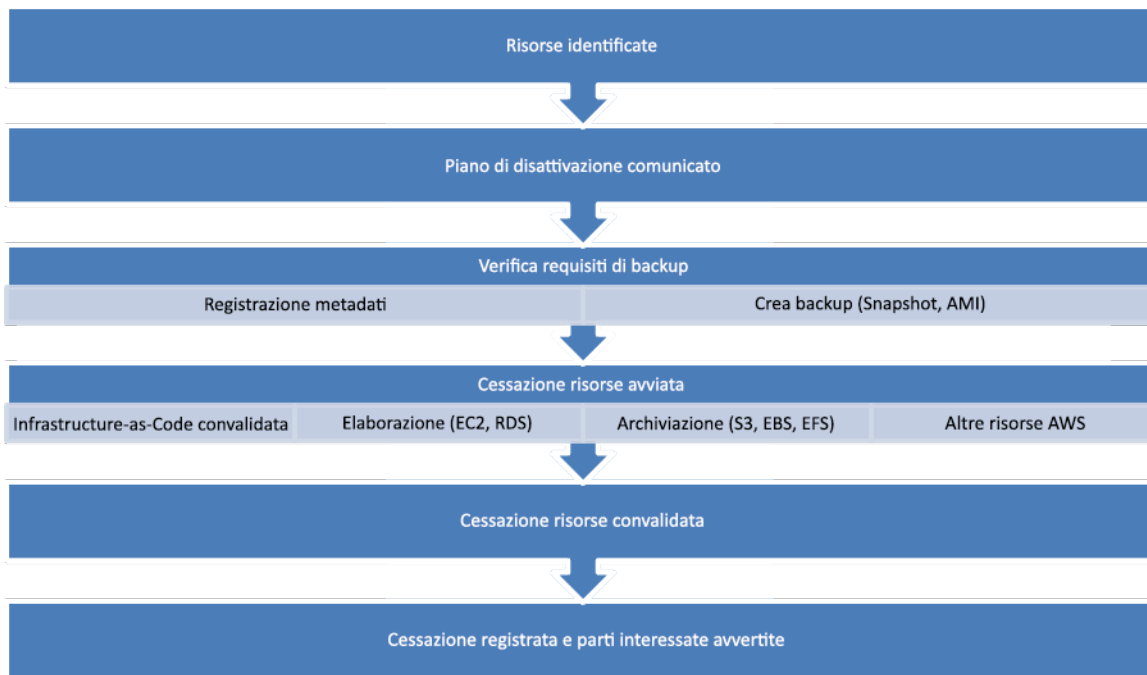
Risorse identificate

Piano di disattivazione comunicato

Verifica requisiti di backup

Registrazione metadati

Crea backup (Snapshot, AMI)

Cessazione risorse avviata

Infrastructure-as-Code convalidata

Elaborazione (EC2, RDS)

Archiviazione (S3, EBS, EFS)

Altre risorse AWS

Cessazione risorse convalidata

Cessazione registrata e parti interessate avvertite